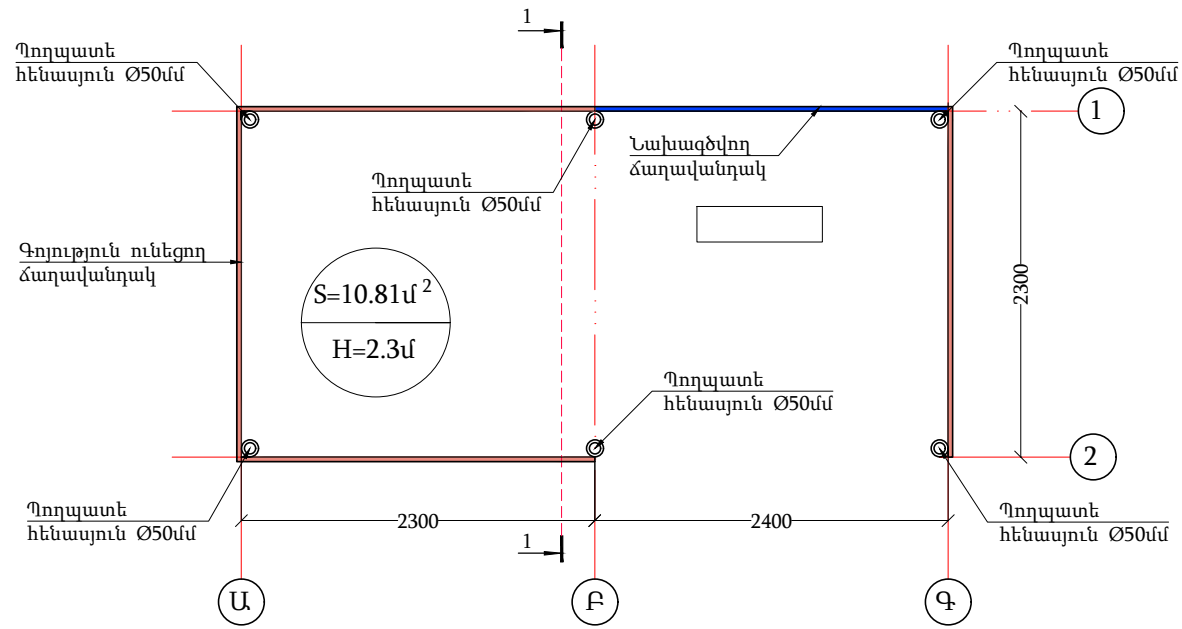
1

Պողպատե
հենասյուն Ø50մմ

Պողպատե
հենասյուն Ø50մմ

1

Նախագծվող
ճաղավանդակ

Պողպատե
հենասյուն Ø50մմ

Գոյություն ունեցող
ճաղավանդակ

$S=10.81մ^2$

$H=2.3մ$

2300

Պողպատե
հենասյուն Ø50մմ

2

Պողպատե
հենասյուն Ø50մմ

2300

2400

Պողպատե
հենասյուն Ø50մմ

1

Ա

Բ

Գ